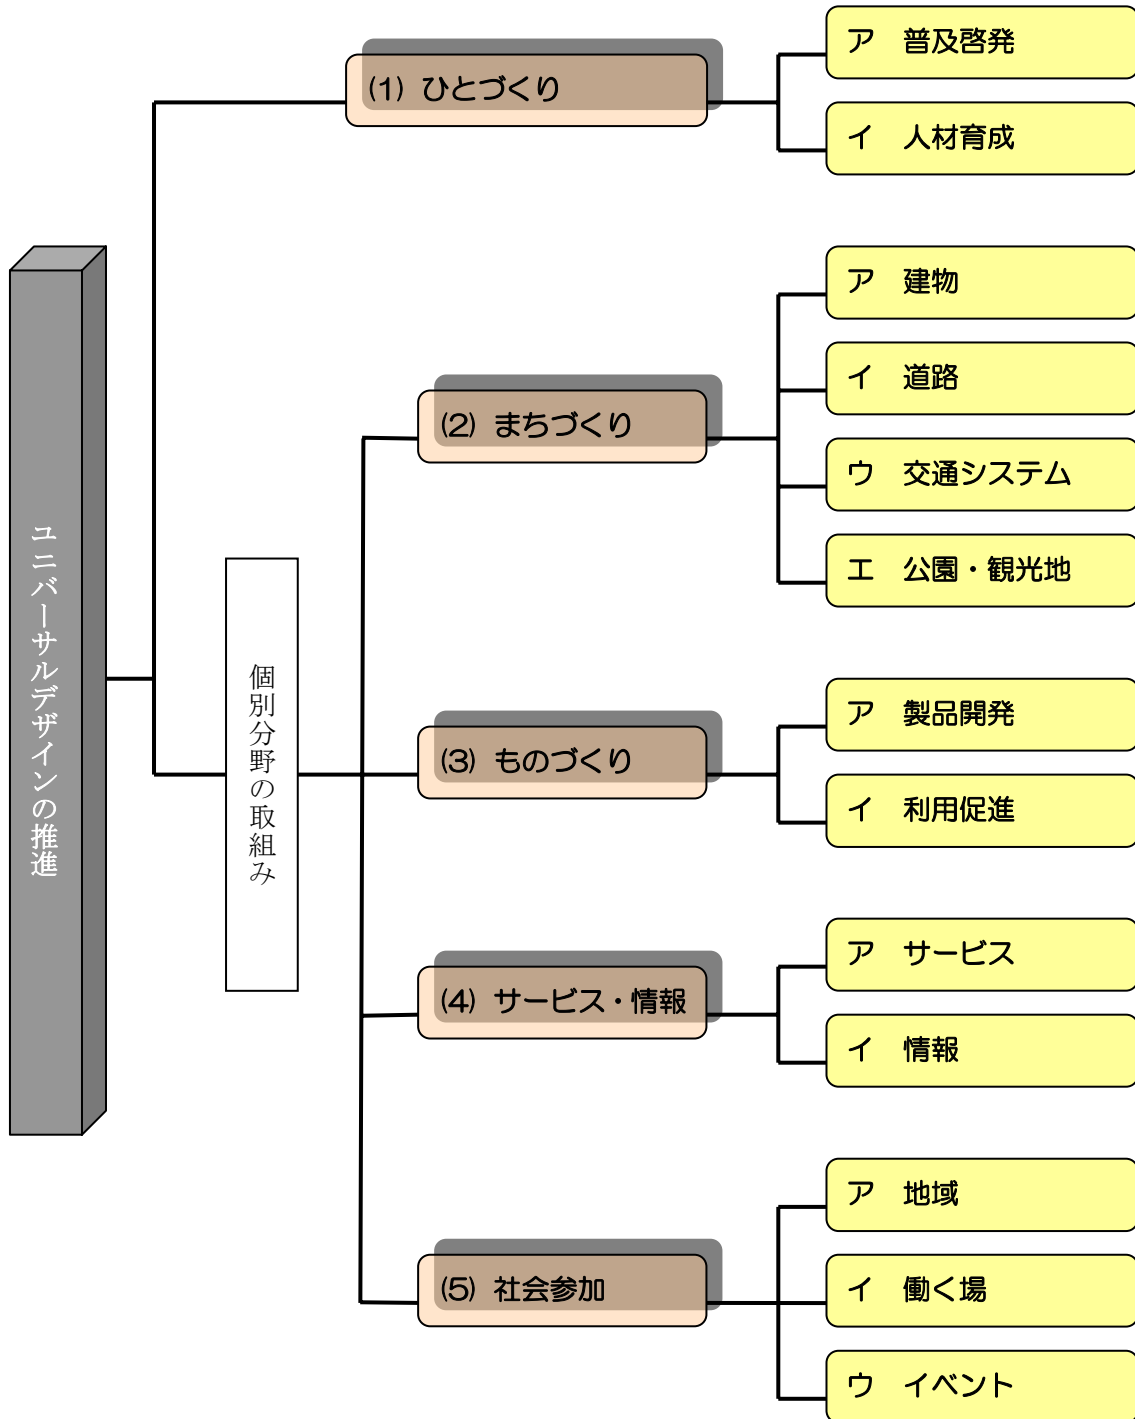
ユニバーサルデザインの推進

(1) ひとづくり
ア 普及啓発
イ 人材育成

個別分野の取組み

(2) まちづくり
ア 建物
イ 道路
ウ 交通システム
エ 公園・観光地

(3) ものづくり
ア 製品開発
イ 利用促進

(4) サービス・情報
ア サービス
イ 情報

(5) 社会参加
ア 地域
イ 働く場
ウ イベント